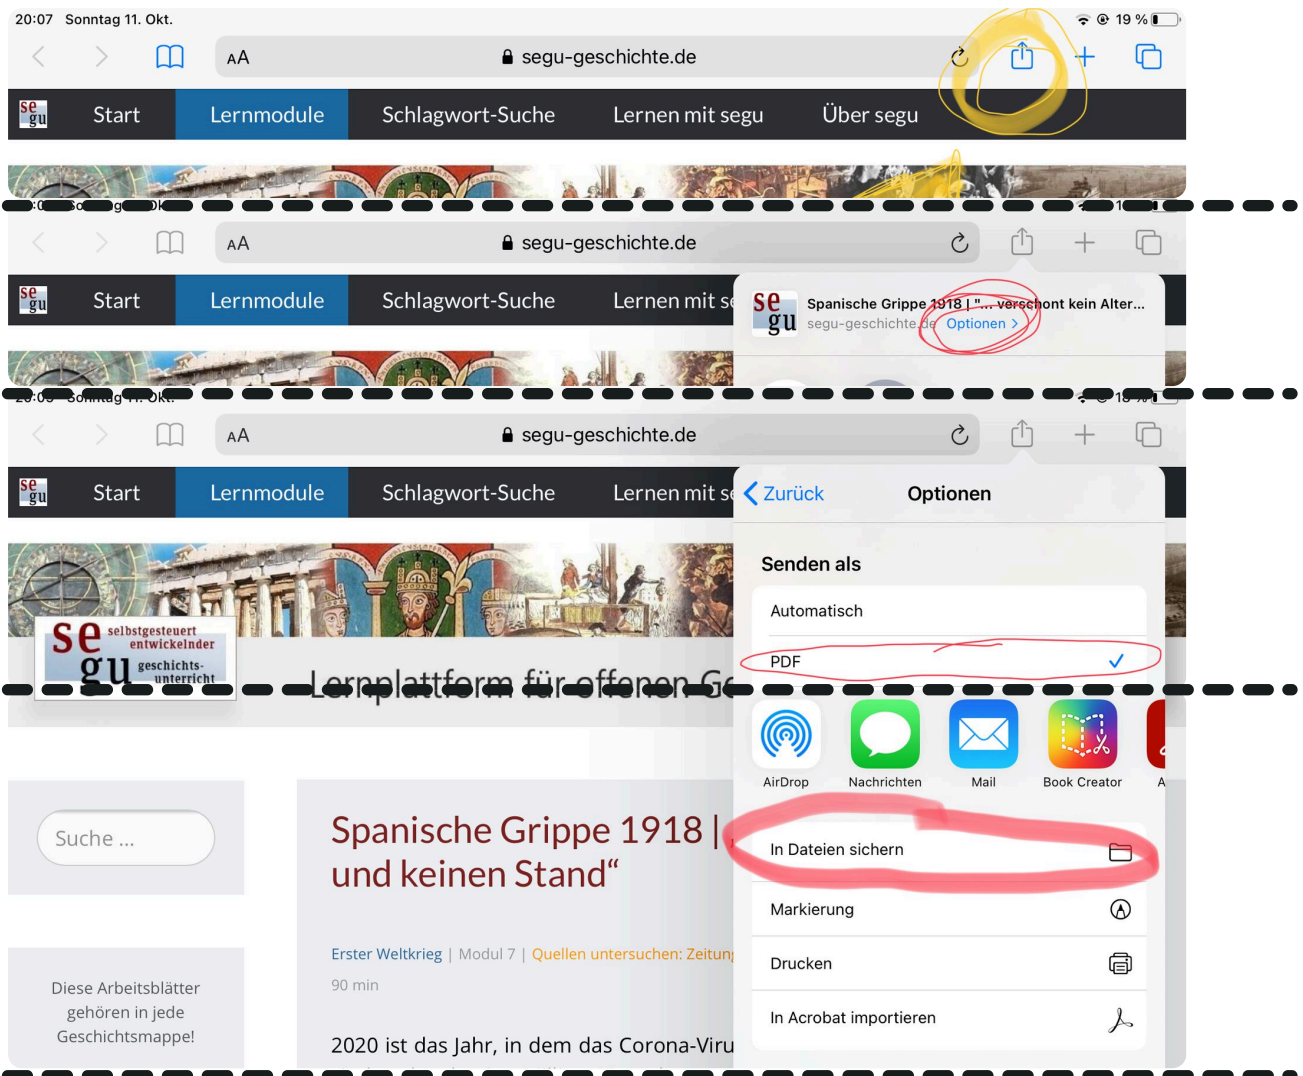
20:07 Sonntag 11. Okt.

19 %

AA segu-geschichte.de

se gu Start Lernmodule Schlagwort-Suche Lernen mit segu Über segu

AA segu-geschichte.de

se gu Start Lernmodule Schlagwort-Suche Lernen mit se

Spanische Grippe 1918 | "... verschont kein Alter...
segu-geschichte.de Optionen >

AA segu-geschichte.de

se gu Start Lernmodule Schlagwort-Suche Lernen mit se

< Zurück Optionen

Senden als

Automatisch

PDF ✓

se selbstgesteuert entwickelnder gu geschichts-unterricht

Lernplattform für offenen Ge

AirDrop Nachrichten Mail Book Creator A

Suche ...

Spanische Grippe 1918 | und keinen Stand“

In Dateien sichern

Markierung

Erster Weltkrieg | Modul 7 | Quellen untersuchen: Zeitun

90 min

Drucken

Diese Arbeitsblätter gehören in jede Geschichtsmappe!

In Acrobat importieren

2020 ist das Jahr, in dem das Corona-Viru